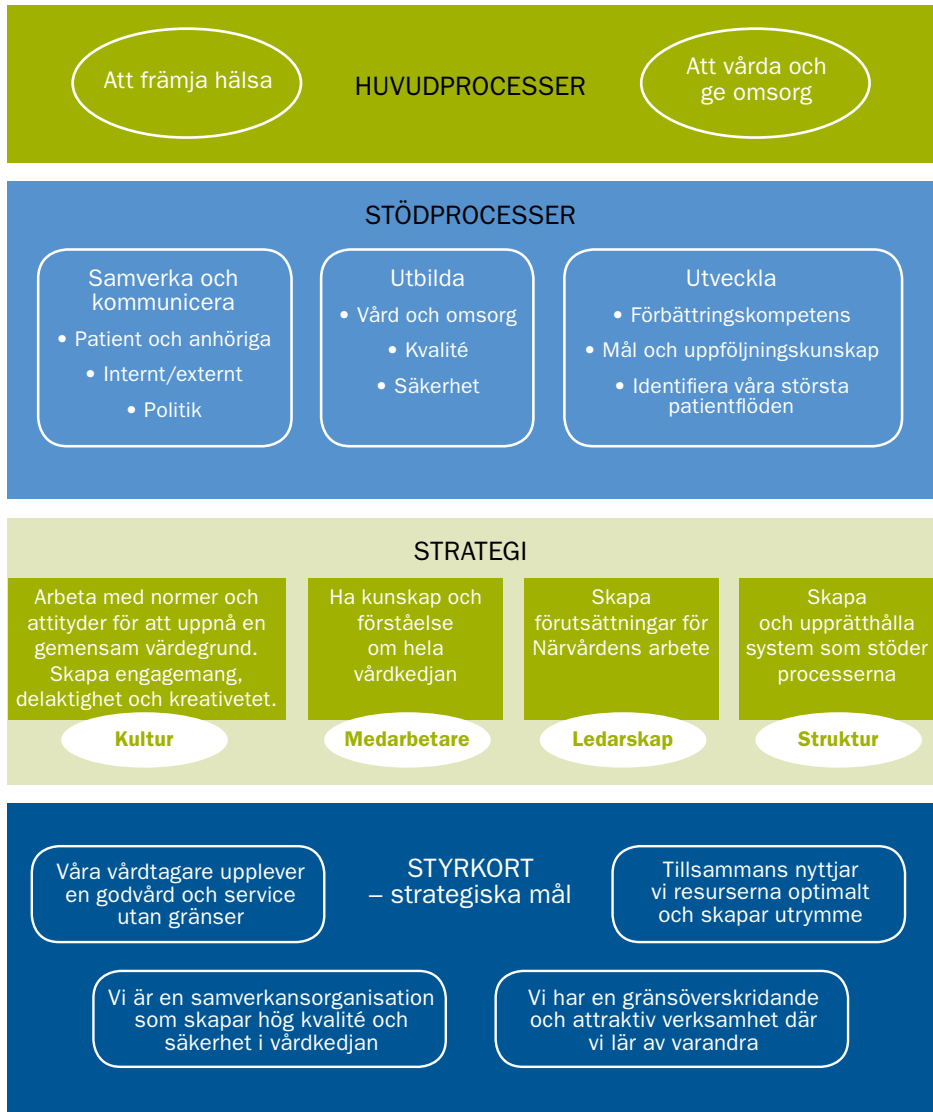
Att främja hälsa

HUVUDPROCESSER

Att vårda och ge omsorg

STÖDPROCESSER

Samverka och kommunicera
• Patient och anhöriga
• Internt/externt
• Politik

Utbilda
• Vård och omsorg
• Kvalité
• Säkerhet

Utveckla
• Förbättringskompetens
• Mål och uppföljningskunskap
• Identifiera våra största patientflöden

STRATEGI

Arbeta med normer och attityder för att uppnå en gemensam värdegrund. Skapa engagemang, delaktighet och kreativetet.

Kultur

Ha kunskap och förståelse om hela vårdkedjan

Medarbetare

Skapa förutsättningar för Närvårdens arbete

Ledarskap

Skapa och upprätthålla system som stöder processerna

Struktur

Våra vårdtagare upplever en godvård och service utan gränser

STYRKORT
– strategiska mål

Tillsammans nyttjar vi resurserna optimalt och skapar utrymme

Vi är en samverkansorganisation som skapar hög kvalité och säkerhet i vårdkedjan

Vi har en gränsöverskridande och attraktiv verksamhet där vi lär av varandra